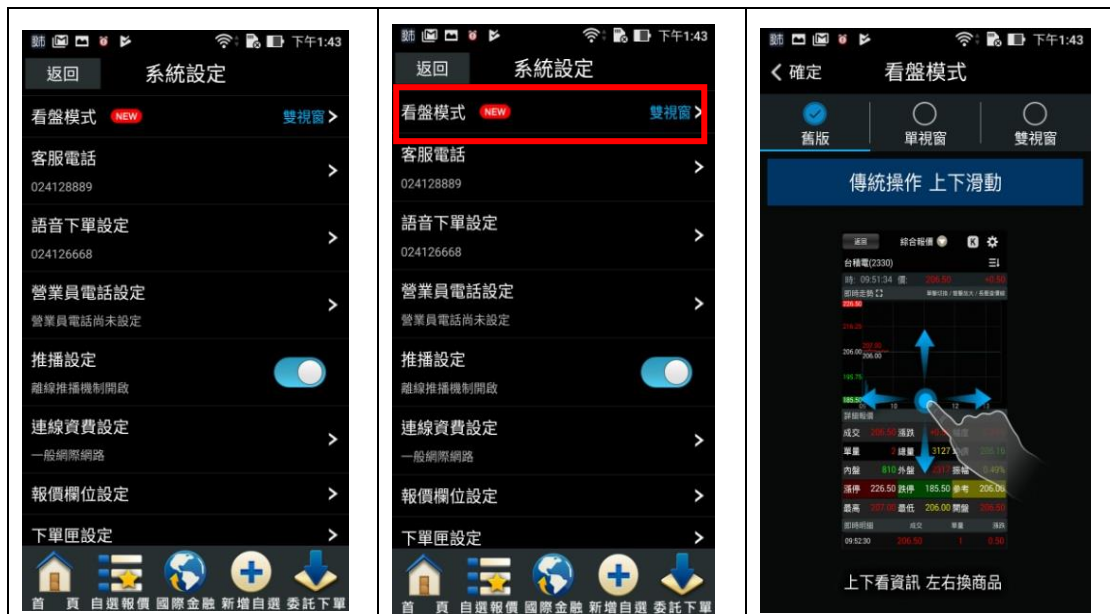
下午1:43

返回 系統設定

看盤模式 NEW 雙視窗 >

客服電話 >
024128889

語音下單設定 >
024126668

營業員電話設定 >
營業員電話尚未設定

推播設定
離線推播機制開啟

連線資費設定 >
一般網際網路

報價欄位設定 >

下單匣設定 >

首頁 自選報價 國際金融 新增自選 委託下單

下午1:43

返回 系統設定

看盤模式 NEW 雙視窗 >

客服電話 >
024128889

語音下單設定 >
024126668

營業員電話設定 >
營業員電話尚未設定

推播設定
離線推播機制開啟

連線資費設定 >
一般網際網路

報價欄位設定 >

下單匣設定 >

首頁 自選報價 國際金融 新增自選 委託下單

下午1:43

< 確定 看盤模式

舊版 單視窗 雙視窗

傳統操作 上下滑動

返回 綜合報價
台積電(2330)
時: 09:51:34 價: 206.50 +0.50
即時走勢
226.50
206.00
185.50
詳細報價
成交 206.50 漲跌
單量 2 總量 3127
內盤 810 外盤 317 振幅 5.49%
漲停 226.50 跌停 185.50 參考 206.00
最高 207.00 最低 206.00 開盤 206.50
即時明細 成交 單量 漲跌
09:52:30 206.50 1 0.50

上下看資訊 左右換商品